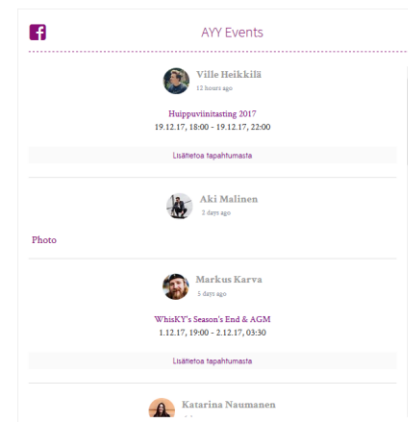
AYY Events

Ville Heikkilä
12 hours ago

Huippuviinitasting 2017
19.12.17, 18:00 - 19.12.17, 22:00

Lisätietoa tapahtumasta

Aki Malinen
2 days ago

Photo

Markus Karva
5 days ago

WhisKY's Season's End & AGM
1.12.17, 19:00 - 2.12.17, 03:30

Lisätietoa tapahtumasta

Katarina Naumanen